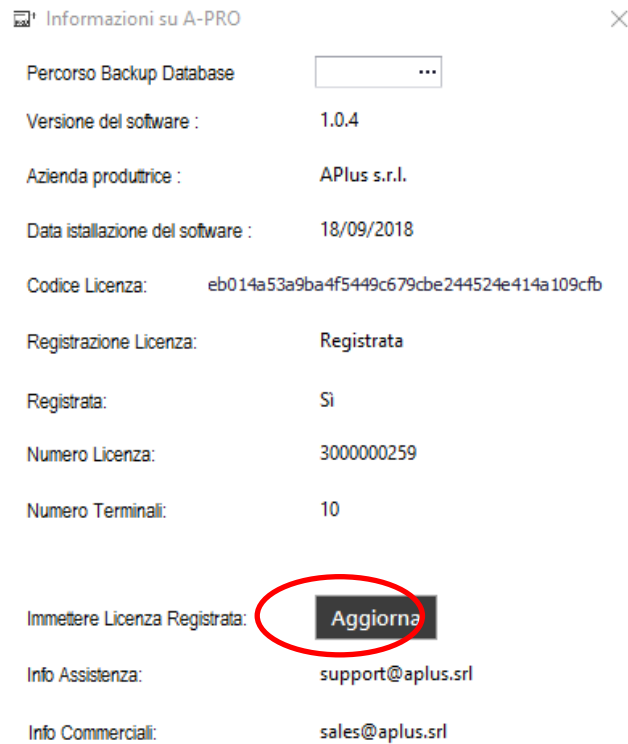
Informazioni su A-PRO

Percorso Backup Database ...

Versione del software : 1.0.4

Azienda produttrice : APlus s.r.l.

Data istallazione del software : 18/09/2018

Codice Licenza: eb014a53a9ba4f5449c679cbe244524e414a109cfb

Registrazione Licenza: Registrata

Registrata: Sì

Numero Licenza: 3000000259

Numero Terminali: 10

Immettere Licenza Registrata: Aggiorna

Info Assistenza: support@aplus.srl

Info Commerciali: sales@aplus.srl